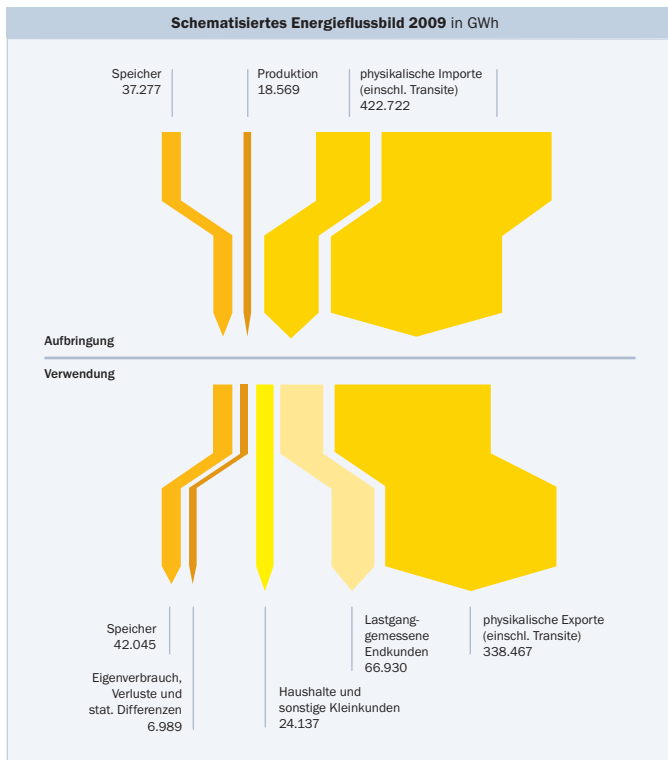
**Schematisiertes Energieflussbild 2009** in GWh

Speicher
37.277

Produktion
18.569

physikalische Importe
(einschl. Transite)
422.722

**Aufbringung**

**Verwendung**

Speicher
42.045

Eigenverbrauch,
Verluste und
stat. Differenzen
6.989

Haushalte und
sonstige Kleinkunden
24.137

Lastganggemessene
Endkunden
66.930

physikalische Exporte
(einschl. Transite)
338.467